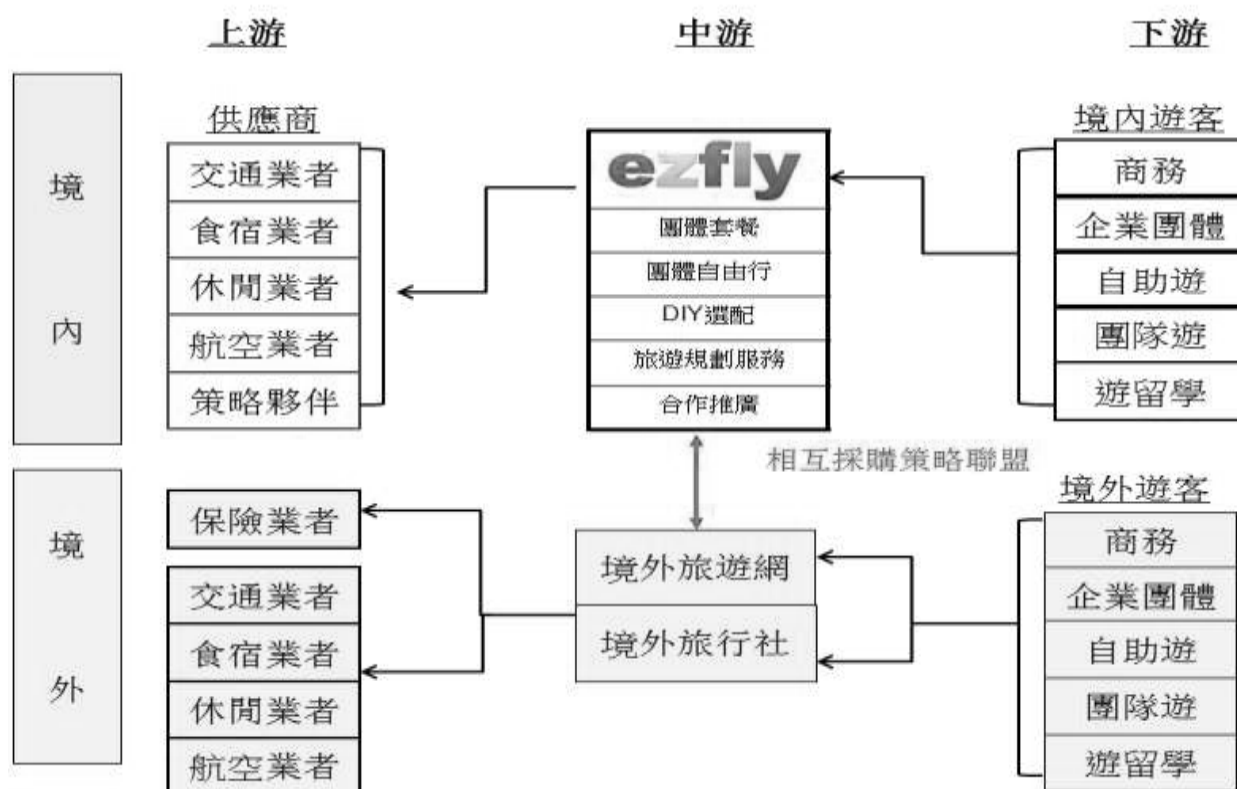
上游

中游

下游

境

內

供應商

交通業者

食宿業者

休閒業者

航空業者

策略夥伴

ezfly

團體套餐

團體自由行

DIY選配

旅遊規劃服務

合作推廣

境內遊客

商務

企業團體

自助遊

團隊遊

遊留學

相互採購策略聯盟

境

外

保險業者

交通業者

食宿業者

休閒業者

航空業者

境外旅遊網

境外旅行社

境外遊客

商務

企業團體

自助遊

團隊遊

遊留學